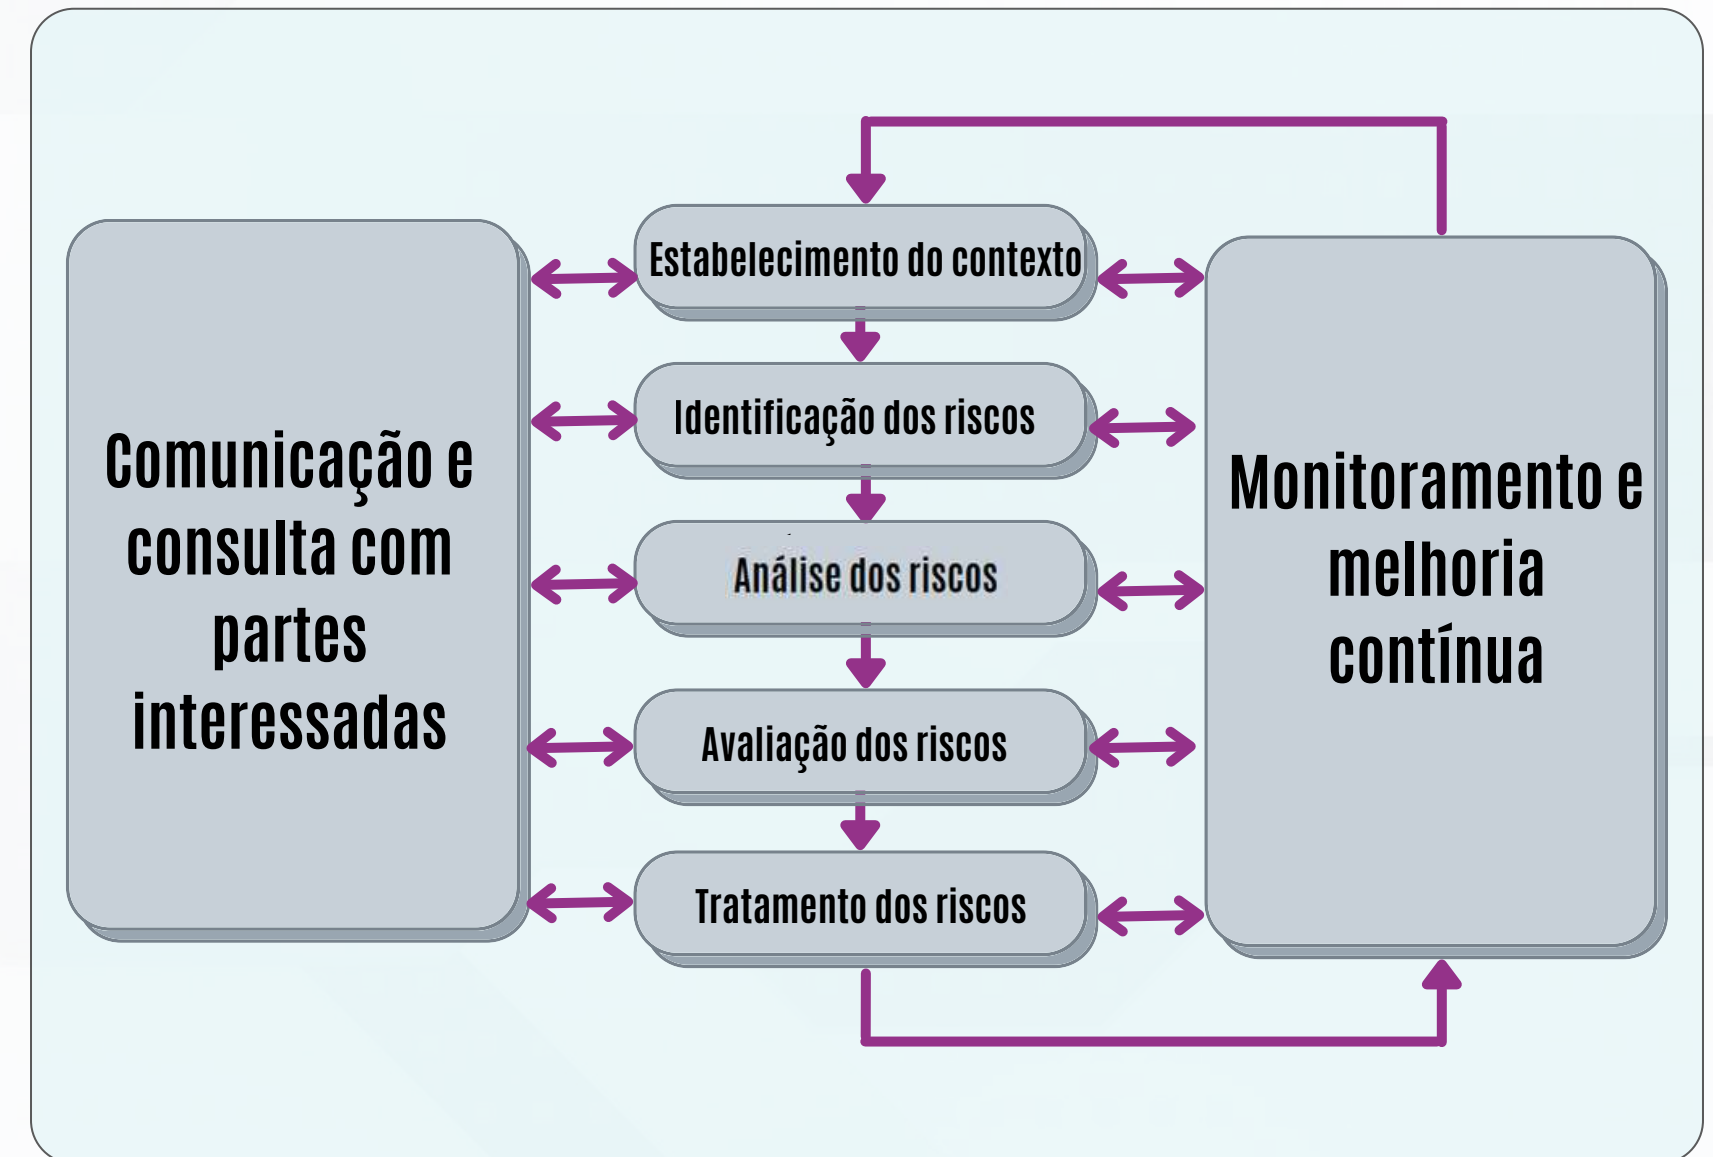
Comunicação e consulta com partes interessadas

Estabelecimento do contexto

Identificação dos riscos

Análise dos riscos

Avaliação dos riscos

Tratamento dos riscos

Monitoramento e melhoria contínua